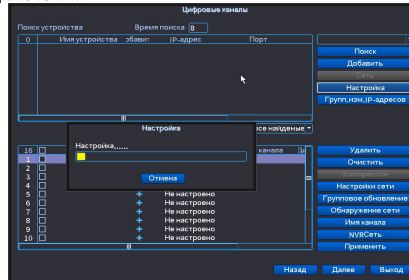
Цифровые каналы

Поиск устройства

Время поиска 8

| 0 | Имя устройства | обавит | IP-адрес | Порт |
|---|---|---|---|---|

Поиск
Добавить
Сеть
Настройка
Групп.изм.IP-адресов

Настройка

Настройка......

Отмена

се найденые

| 16 | | | канала |
|---|---|---|---|
| 1 | | | |
| 2 | | | |
| 3 | | | |
| 4 | | | |
| 5 | | + | Не настроено |
| 6 | | + | Не настроено |
| 7 | | + | Не настроено |
| 8 | | + | Не настроено |
| 9 | | + | Не настроено |
| 10 | | + | Не настроено |

Удалить
Очистить
Компрессия
Настройки сети
Групповое обновление
Обнаружение сети
Имя канала
NVRСеть
Применить

Назад
Далее
Выход